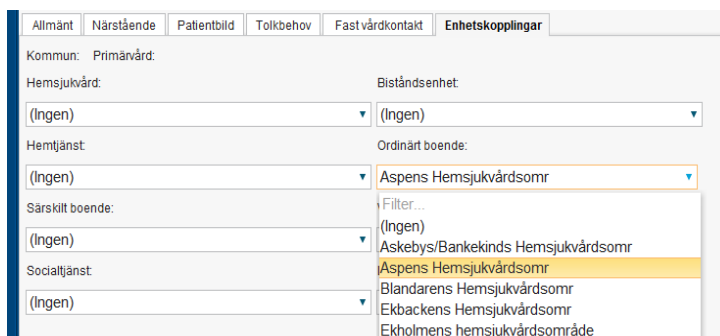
Allmänt | Närstående | Patientbild | Tolkbehov | Fast vårdkontakt | Enhetskopplingar

Kommun: Primärvård:

Hemsjukvård:

(Ingen)

Biståndsenhet:

(Ingen)

Hemtjänst:

(Ingen)

Ordinärt boende:

Aspens Hemsjukvårdsomr

Särskilt boende:

(Ingen)

Socialtjänst:

(Ingen)

Filter...
(Ingen)
Askebys/Bankekinds Hemsjukvårdsomr
Aspens Hemsjukvårdsomr
Blandarens Hemsjukvårdsomr
Ekbackens Hemsjukvårdsomr
Ekholmens hemsjukvårdsområde